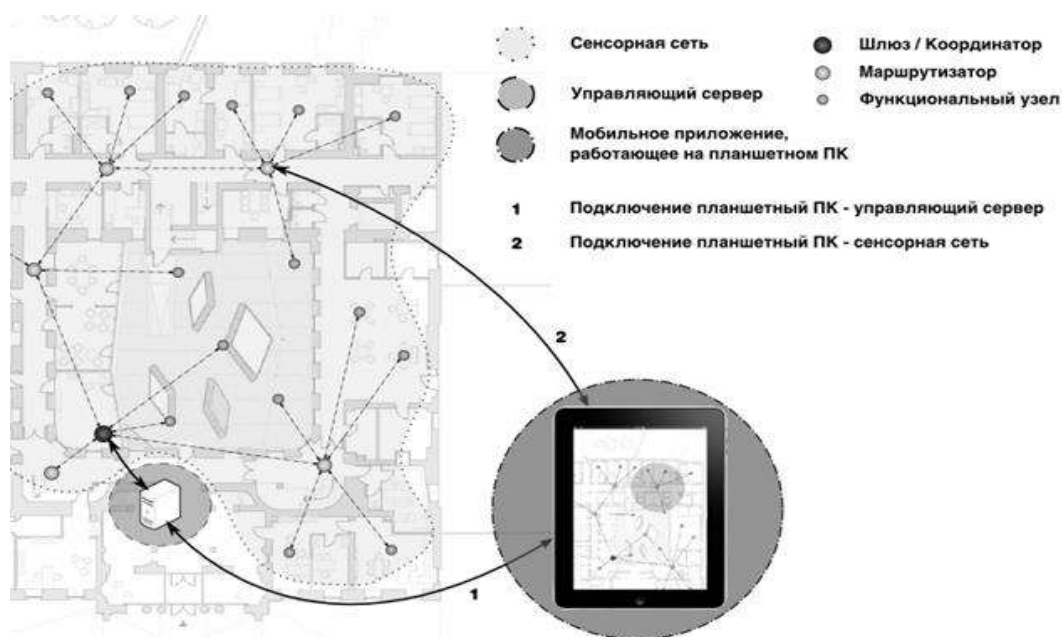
Сенсорная сеть

Управляющий сервер

Мобильное приложение, работающее на планшетном ПК

Шлюз / Координатор

Маршрутизатор

Функциональный узел

1 Подключение планшетный ПК - управляющий сервер

2 Подключение планшетный ПК - сенсорная сеть

2

1